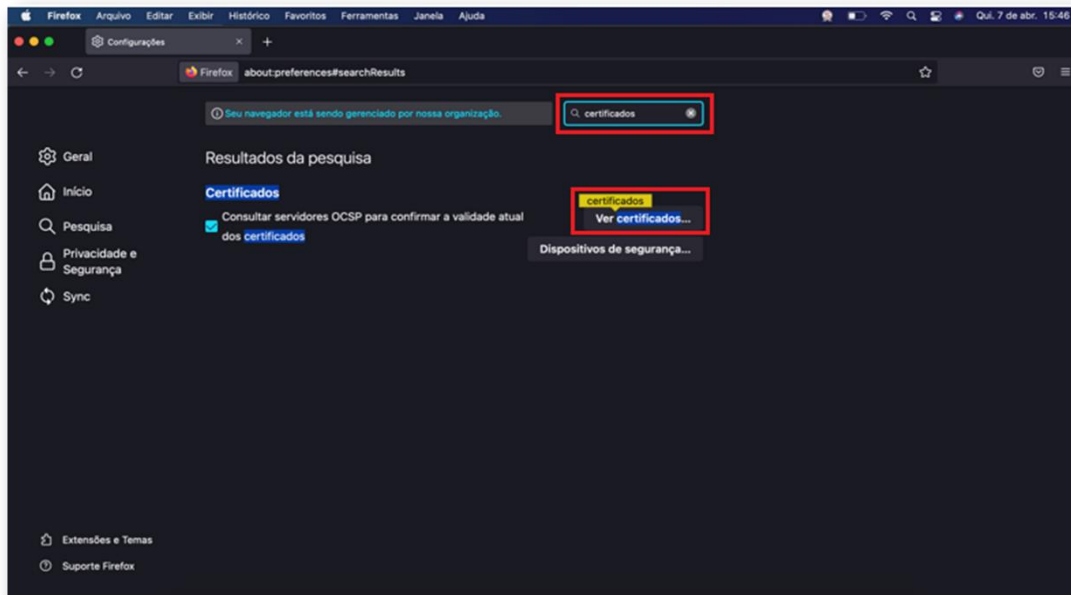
Firefox Arquivo Editar Exibir Histórico Favoritos Ferramentas Janela Ajuda

Qui. 7 de abr. 15:46

Configurações

Firefox about:preferences#searchResults

Seu navegador está sendo gerenciado por nossa organização.

certificados

Geral

Início

Pesquisa

Privacidade e Segurança

Sync

Resultados da pesquisa

Certificados

Consultar servidores OCSP para confirmar a validade atual dos certificados

certificados

Ver certificados...

Dispositivos de segurança...

Extensões e Temas

Suporte Firefox